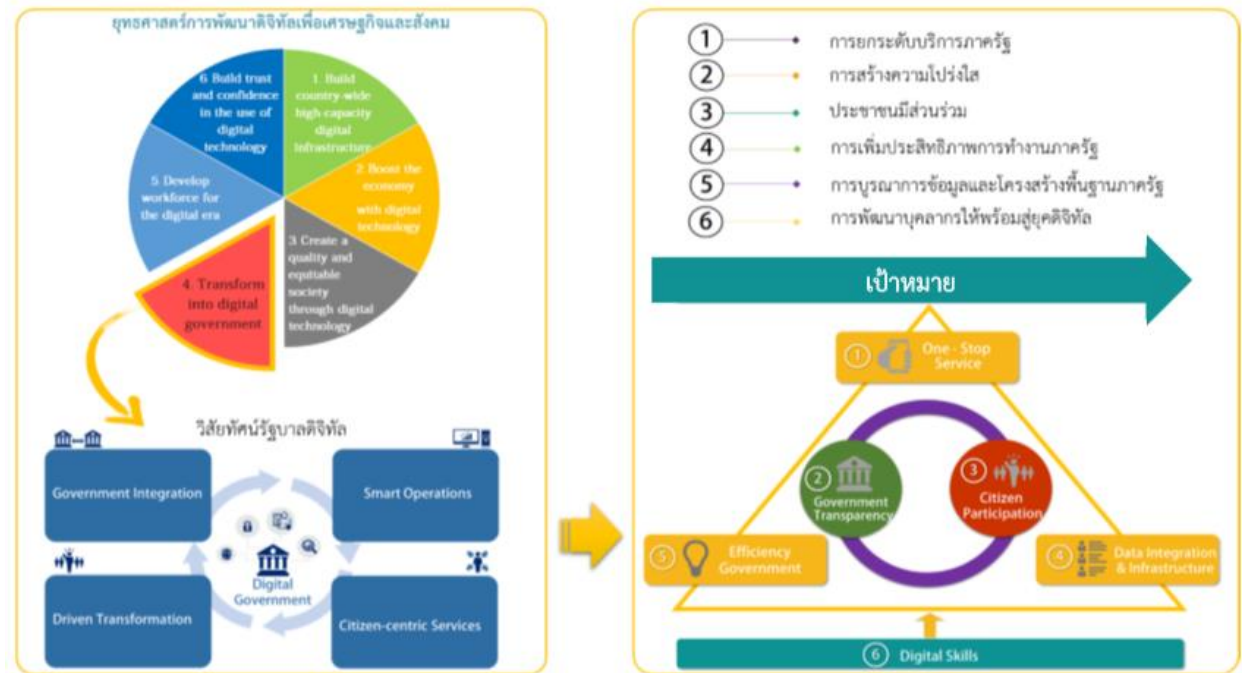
ยุทธศาสตร์การพัฒนาดิจิทัลเพื่อเศรษฐกิจและสังคม

6 Build trust and confidence in the use of digital technology

1. Build country-wide high-capacity digital infrastructure

2. Boost the economy with digital technology

3 Create a quality and equitable society through digital technology

4. Transform into digital government

5 Develop workforce for the digital era

วิสัยทัศน์รัฐบาลดิจิทัล

Government Integration

Smart Operations

Digital Government

Driven Transformation

Citizen-centric Services

1 การยกระดับบริการภาครัฐ

2 การสร้างความโปร่งใส

3 ประชาชนมีส่วนร่วม

4 การเพิ่มประสิทธิภาพการทำงานภาครัฐ

5 การบูรณาการข้อมูลและโครงสร้างพื้นฐานภาครัฐ

6 การพัฒนาบุคลากรให้พร้อมสู่ยุคดิจิทัล

เป้าหมาย

1 One - Stop Service

2 Government Transparency

3 Citizen Participation

5 Efficiency Government

4 Data Integration & Infrastructure

6 Digital Skills